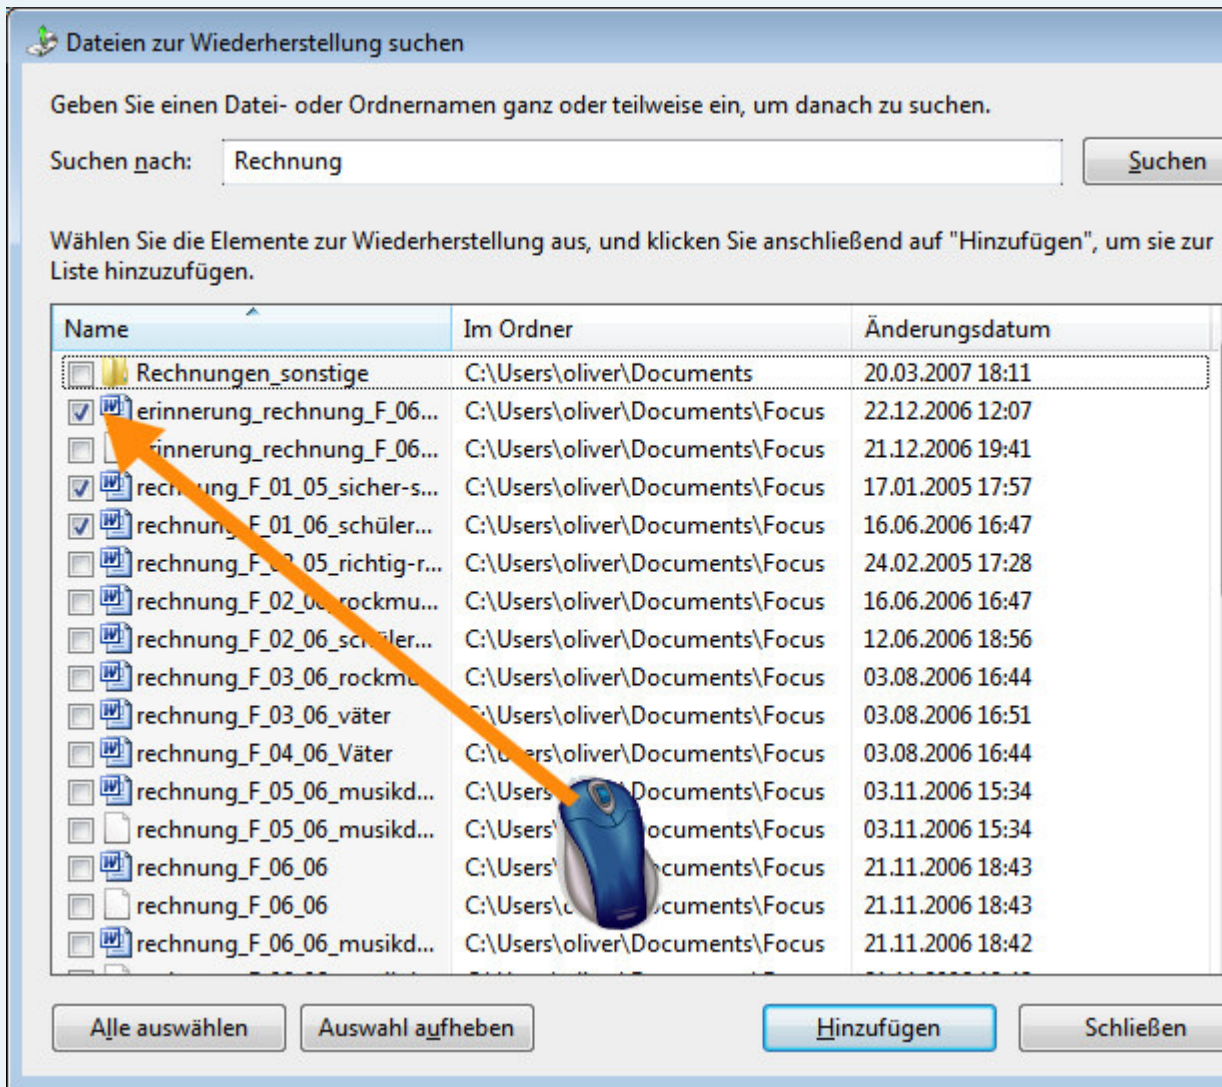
Dateien zur Wiederherstellung suchen

Geben Sie einen Datei- oder Ordnernamen ganz oder teilweise ein, um danach zu suchen.

Suchen nach: Rechnung

Suchen

Wählen Sie die Elemente zur Wiederherstellung aus, und klicken Sie anschließend auf "Hinzufügen", um sie zur Liste hinzuzufügen.

| Name | Im Ordner | Änderungsdatum |
|---|---|---|
| Rechnungen_sonstige | C:\Users\oliver\Documents | 20.03.2007 18:11 |
| erinnerung_rechnung_F_06... | C:\Users\oliver\Documents\Focus | 22.12.2006 12:07 |
| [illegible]innerung_rechnung_F_06... | C:\Users\oliver\Documents\Focus | 21.12.2006 19:41 |
| rech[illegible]ung_F_01_05_sicher-s... | C:\Users\oliver\Documents\Focus | 17.01.2005 17:57 |
| rechnun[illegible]F_01_06_schüler... | C:\Users\oliver\Documents\Focus | 16.06.2006 16:47 |
| rechnung_F_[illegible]05_richtig-r... | C:\Users\oliver\Documents\Focus | 24.02.2005 17:28 |
| rechnung_F_02_0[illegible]rockmu... | C:\Users\oliver\Documents\Focus | 16.06.2006 16:47 |
| rechnung_F_02_06_sc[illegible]ler... | C:\Users\oliver\Documents\Focus | 12.06.2006 18:56 |
| rechnung_F_03_06_rockm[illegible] | C:\Users\oliver\Documents\Focus | 03.08.2006 16:44 |
| rechnung_F_03_06_väter | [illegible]\Users\oliver\Documents\Focus | 03.08.2006 16:51 |
| rechnung_F_04_06_Väter | C:\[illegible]ers\oliver\Documents\Focus | 03.08.2006 16:44 |
| rechnung_F_05_06_musikd... | C:\Users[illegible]Documents\Focus | 03.11.2006 15:34 |
| rechnung_F_05_06_musikd... | C:\Users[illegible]ocuments\Focus | 03.11.2006 15:34 |
| rechnung_F_06_06 | C:\Users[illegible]cuments\Focus | 21.11.2006 18:43 |
| rechnung_F_06_06 | C:\Users\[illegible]cuments\Focus | 21.11.2006 18:43 |
| rechnung_F_06_06_musikd... | C:\Users\oliver\Documents\Focus | 21.11.2006 18:42 |

Alle auswählen

Auswahl aufheben

Hinzufügen

Schließen